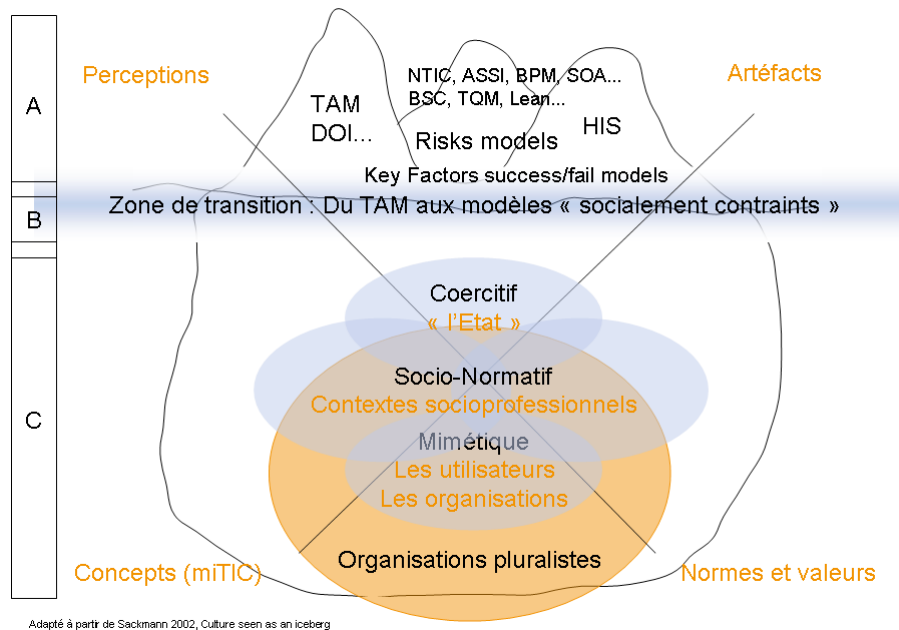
A

B

C

Perceptions

Artéfacts

TAM
DOI…

NTIC, ASSI, BPM, SOA…
BSC, TQM, Lean…

Risks models

HIS

Key Factors success/fail models

Zone de transition : Du TAM aux modèles « socialement contraints »

Coercitif
« l'Etat »

Socio-Normatif
Contextes socioprofessionnels

Mimétique
Les utilisateurs
Les organisations

Organisations pluralistes

Concepts (miTIC)

Normes et valeurs

Adapté à partir de Sackmann 2002, Culture seen as an iceberg